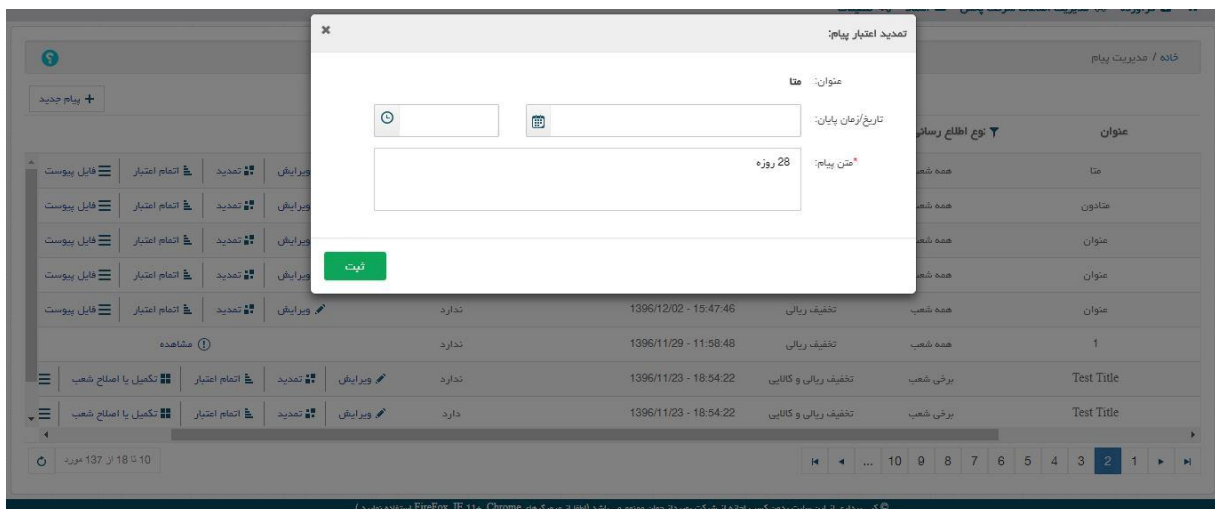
تمدید اعتبار پیام:
×
عنوان: متا
تاریخ/زمان پایان:
*متن پیام: 28 روزه
ثبت

خانه / مدیریت پیام
+ پیام جدید
عنوان
نوع اطلاع رسانی

| عنوان | | | | | |
|---|---|---|---|---|---|
| متا | همه شعب | | | | ویرایش / تمدید / اتمام اعتبار / فایل پیوست |
| متادون | همه شعب | | | | ویرایش / تمدید / اتمام اعتبار / فایل پیوست |
| عنوان | همه شعب | | | | ویرایش / تمدید / اتمام اعتبار / فایل پیوست |
| عنوان | همه شعب | | | | ویرایش / تمدید / اتمام اعتبار / فایل پیوست |
| عنوان | همه شعب | تخفیف ریالی | 1396/12/02 - 15:47:46 | ندارد | ویرایش / تمدید / اتمام اعتبار / فایل پیوست |
| 1 | همه شعب | تخفیف ریالی | 1396/11/29 - 11:58:48 | ندارد | مشاهده |
| Test Title | برخی شعب | تخفیف ریالی و کالایی | 1396/11/23 - 18:54:22 | ندارد | ویرایش / تمدید / اتمام اعتبار / تکمیل یا اصلاح شعب |
| Test Title | برخی شعب | تخفیف ریالی و کالایی | 1396/11/23 - 18:54:22 | دارد | ویرایش / تمدید / اتمام اعتبار / تکمیل یا اصلاح شعب |

10 تا 18 از 137 مورد
... 10 9 8 7 6 5 4 3 2 1
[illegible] FireFox, IE 11+, Chrome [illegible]